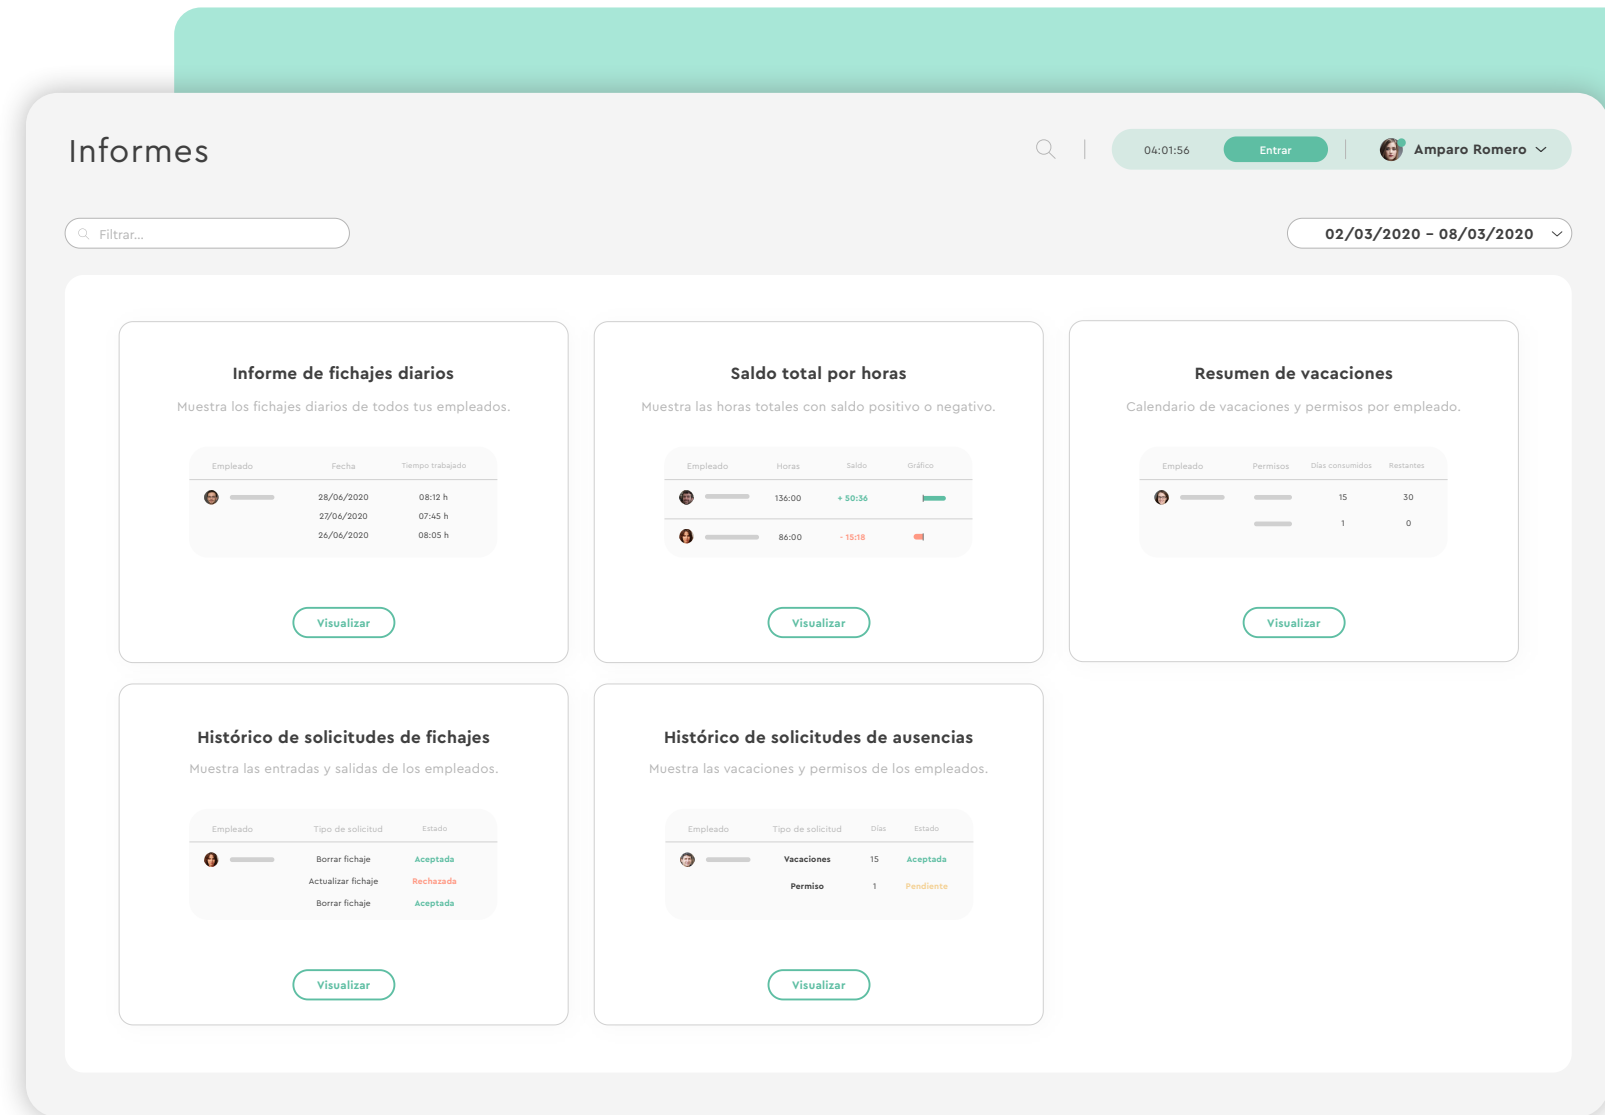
Informes

04:01:56 Entrar

Amparo Romero

Filtrar...

02/03/2020 – 08/03/2020

Informe de fichajes diarios

Muestra los fichajes diarios de todos tus empleados.

| Empleado | Fecha | Tiempo trabajado |
|---|---|---|
| | 28/06/2020 | 08:12 h |
| | 27/06/2020 | 07:45 h |
| | 26/06/2020 | 08:05 h |

Visualizar

Saldo total por horas

Muestra las horas totales con saldo positivo o negativo.

| Empleado | Horas | Saldo | Gráfico |
|---|---|---|---|
| | 136:00 | + 50:36 | |
| | 86:00 | - 15:18 | |

Visualizar

Resumen de vacaciones

Calendario de vacaciones y permisos por empleado.

| Empleado | Permisos | Días consumidos | Restantes |
|---|---|---|---|
| | | 15 | 30 |
| | | 1 | 0 |

Visualizar

Histórico de solicitudes de fichajes

Muestra las entradas y salidas de los empleados.

| Empleado | Tipo de solicitud | Estado |
|---|---|---|
| | Borrar fichaje | Aceptada |
| | Actualizar fichaje | Rechazada |
| | Borrar fichaje | Aceptada |

Visualizar

Histórico de solicitudes de ausencias

Muestra las vacaciones y permisos de los empleados.

| Empleado | Tipo de solicitud | Días | Estado |
|---|---|---|---|
| | Vacaciones | 15 | Aceptada |
| | Permiso | 1 | Pendiente |

Visualizar